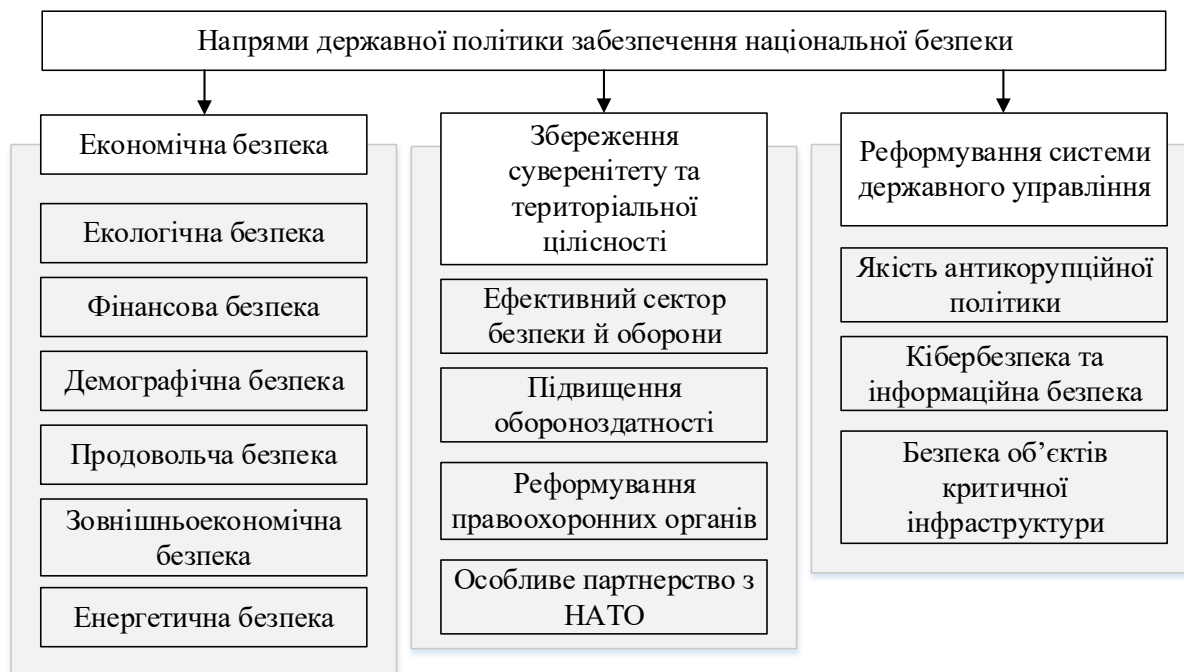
Напрями державної політики забезпечення національної безпеки

Економічна безпека

Екологічна безпека

Фінансова безпека

Демографічна безпека

Продовольча безпека

Зовнішньоекономічна безпека

Енергетична безпека

Збереження суверенітету та територіальної цілісності

Ефективний сектор безпеки й оборони

Підвищення обороноздатності

Реформування правоохоронних органів

Особливе партнерство з НАТО

Реформування системи державного управління

Якість антикорупційної політики

Кібербезпека та інформаційна безпека

Безпека об'єктів критичної інфраструктури